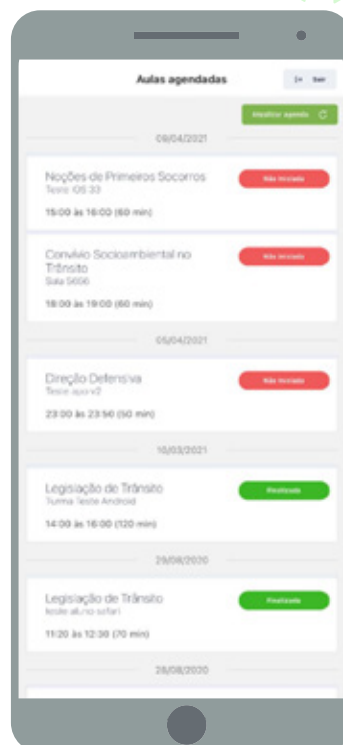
Aulas agendadas

Sair

Atualizar agenda

09/04/2021

Noções de Primeiros Socorros
Teste iOS 33
15:00 às 16:00 (60 min)

Não iniciada

Convívio Socioambiental no Trânsito
Sala 5606
18:00 às 19:00 (60 min)

Não iniciada

05/04/2021

Direção Defensiva
Teste ajuro v2
23:00 às 23:50 (50 min)

Não iniciada

10/03/2021

Legislação de Trânsito
Turma Teste Android
14:00 às 16:00 (120 min)

Realizada

29/09/2020

Legislação de Trânsito
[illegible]
11:20 às 12:30 (70 min)

Realizada

28/08/2020